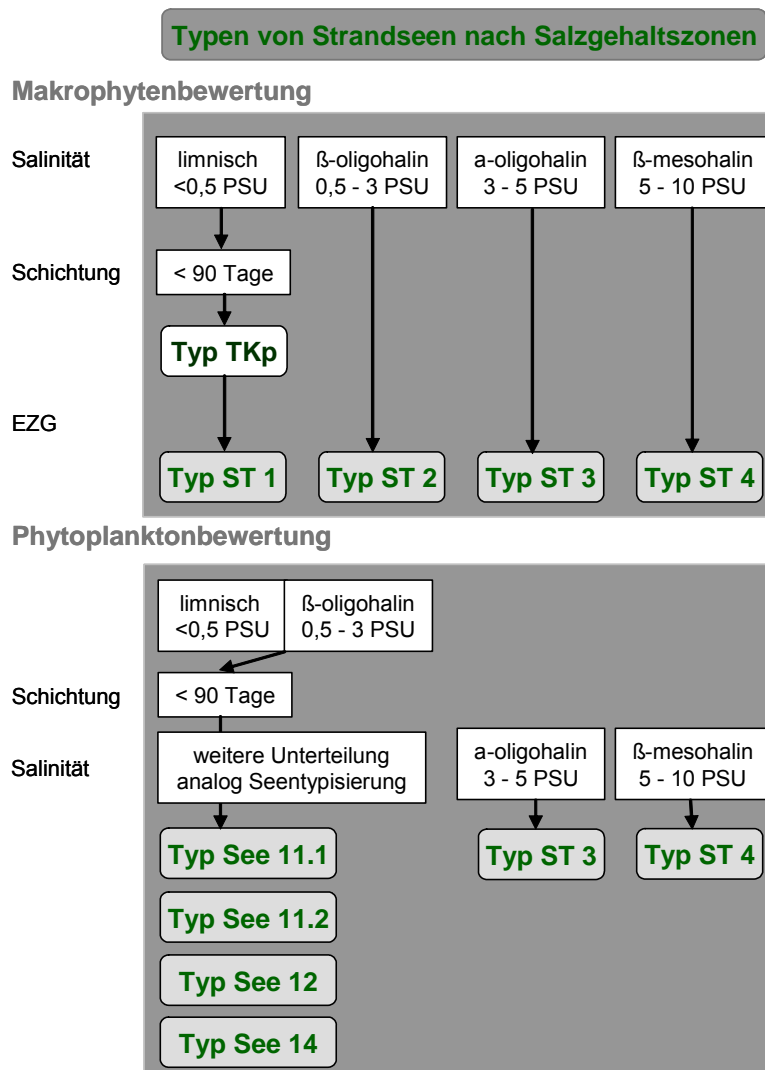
Typen von Strandseen nach Salzgehaltszonen

Makrophytenbewertung

Salinität

limnisch <0,5 PSU

ß-oligohalin 0,5 - 3 PSU

a-oligohalin 3 - 5 PSU

ß-mesohalin 5 - 10 PSU

Schichtung

< 90 Tage

Typ TKp

EZG

Typ ST 1

Typ ST 2

Typ ST 3

Typ ST 4

Phytoplanktonbewertung

limnisch <0,5 PSU

ß-oligohalin 0,5 - 3 PSU

Schichtung

< 90 Tage

Salinität

weitere Unterteilung analog Seentypisierung

a-oligohalin 3 - 5 PSU

ß-mesohalin 5 - 10 PSU

Typ See 11.1

Typ ST 3

Typ ST 4

Typ See 11.2

Typ See 12

Typ See 14